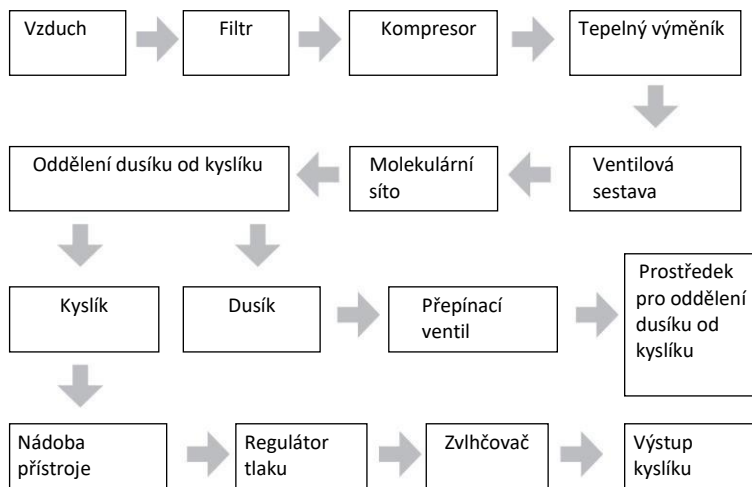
Vzduch

Filtr

Kompresor

Tepelný výměník

Ventilová sestava

Molekulární síto

Oddělení dusíku od kyslíku

Kyslík

Dusík

Přepínací ventil

Prostředek pro oddělení dusíku od kyslíku

Nádoba přístroje

Regulátor tlaku

Zvlhčovač

Výstup kyslíku